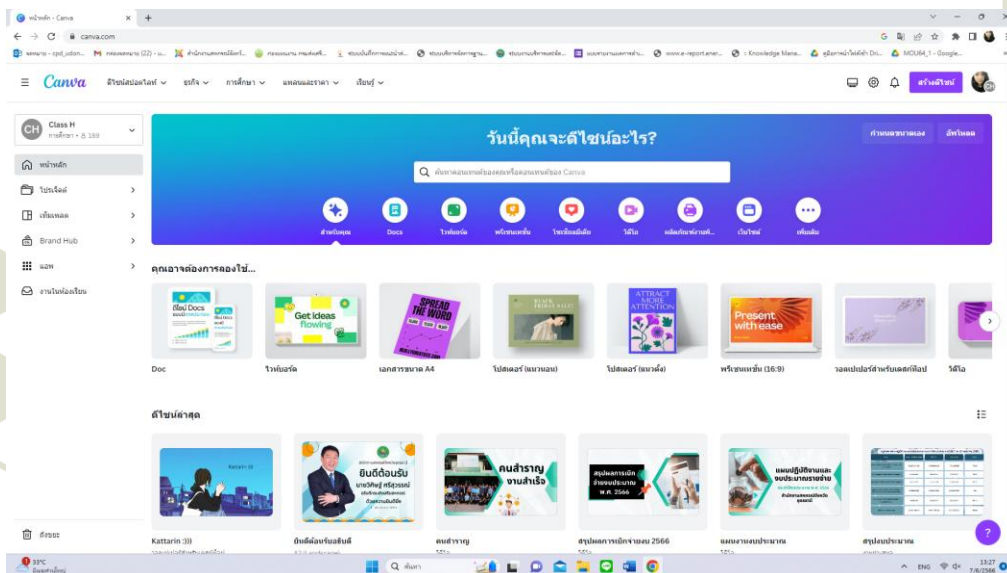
หน้าหลัก - Canva
canva.com

Canva
ดีไซน์ยอดนิยม ธุรกิจ การศึกษา แผนและราคา เรียนรู้
สร้างดีไซน์

Class H
การศึกษา • 8 169

หน้าหลัก
โปรเจ็กต์
เทมเพลต
Brand Hub
แอพ
งานในห้องเรียน

ถังขยะ

วันนี้คุณจะดีไซน์อะไร?
กำหนดขนาดเอง
อัพโหลด
ค้นหาเนื้อหาของคุณหรือเนื้อหาของ Canva

สำหรับคุณ
Docs
ไวท์บอร์ด
พรีเซนเทชั่น
โซเชียลมีเดีย
วิดีโอ
ผลิตภัณฑ์งานพิมพ์
เว็บไซต์
เพิ่มเติม

คุณอาจต้องการลองใช้...
Doc
ไวท์บอร์ด
เอกสารขนาด A4
โปสเตอร์ (แนวนอน)
โปสเตอร์ (แนวตั้ง)
พรีเซนเทชั่น (16:9)
วอลเปเปอร์สำหรับเดสก์ท็อป
วิดีโอ

Get ideas flowing
SPREAD THE WORD
ATTRACT MORE ATTENTION
Present with ease

ดีไซน์ล่าสุด
Kattarin :)))
ยินดีต้อนรับสมาชิกใหม่
คนสำราญ
สรุปผลการเบิกจ่ายงบ 2566
แผนงานงบประมาณ
สรุปงบประมาณ

ยินดีต้อนรับ
คนสำราญ งานสำเร็จ
สรุปผลการเบิกจ่ายงบประมาณ พ.ศ. 2566
แผนปฏิบัติงานและงบประมาณรายจ่าย

33°C
ค้นหา
ENG
13:27
7/6/2566